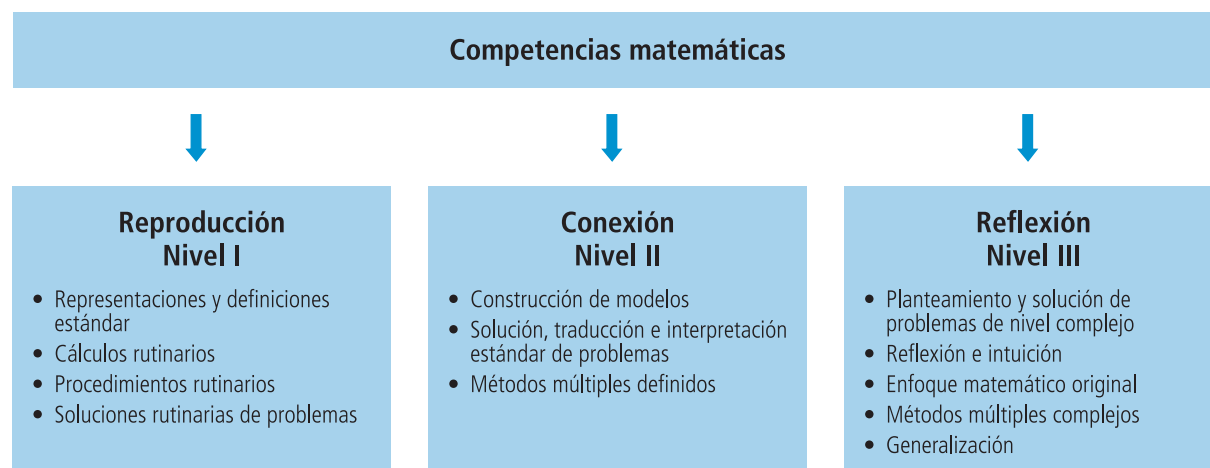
Competencias matemáticas

Reproducción
Nivel I

- Representaciones y definiciones estándar
- Cálculos rutinarios
- Procedimientos rutinarios
- Soluciones rutinarias de problemas

Conexión
Nivel II

- Construcción de modelos
- Solución, traducción e interpretación estándar de problemas
- Métodos múltiples definidos

Reflexión
Nivel III

- Planteamiento y solución de problemas de nivel complejo
- Reflexión e intuición
- Enfoque matemático original
- Métodos múltiples complejos
- Generalización